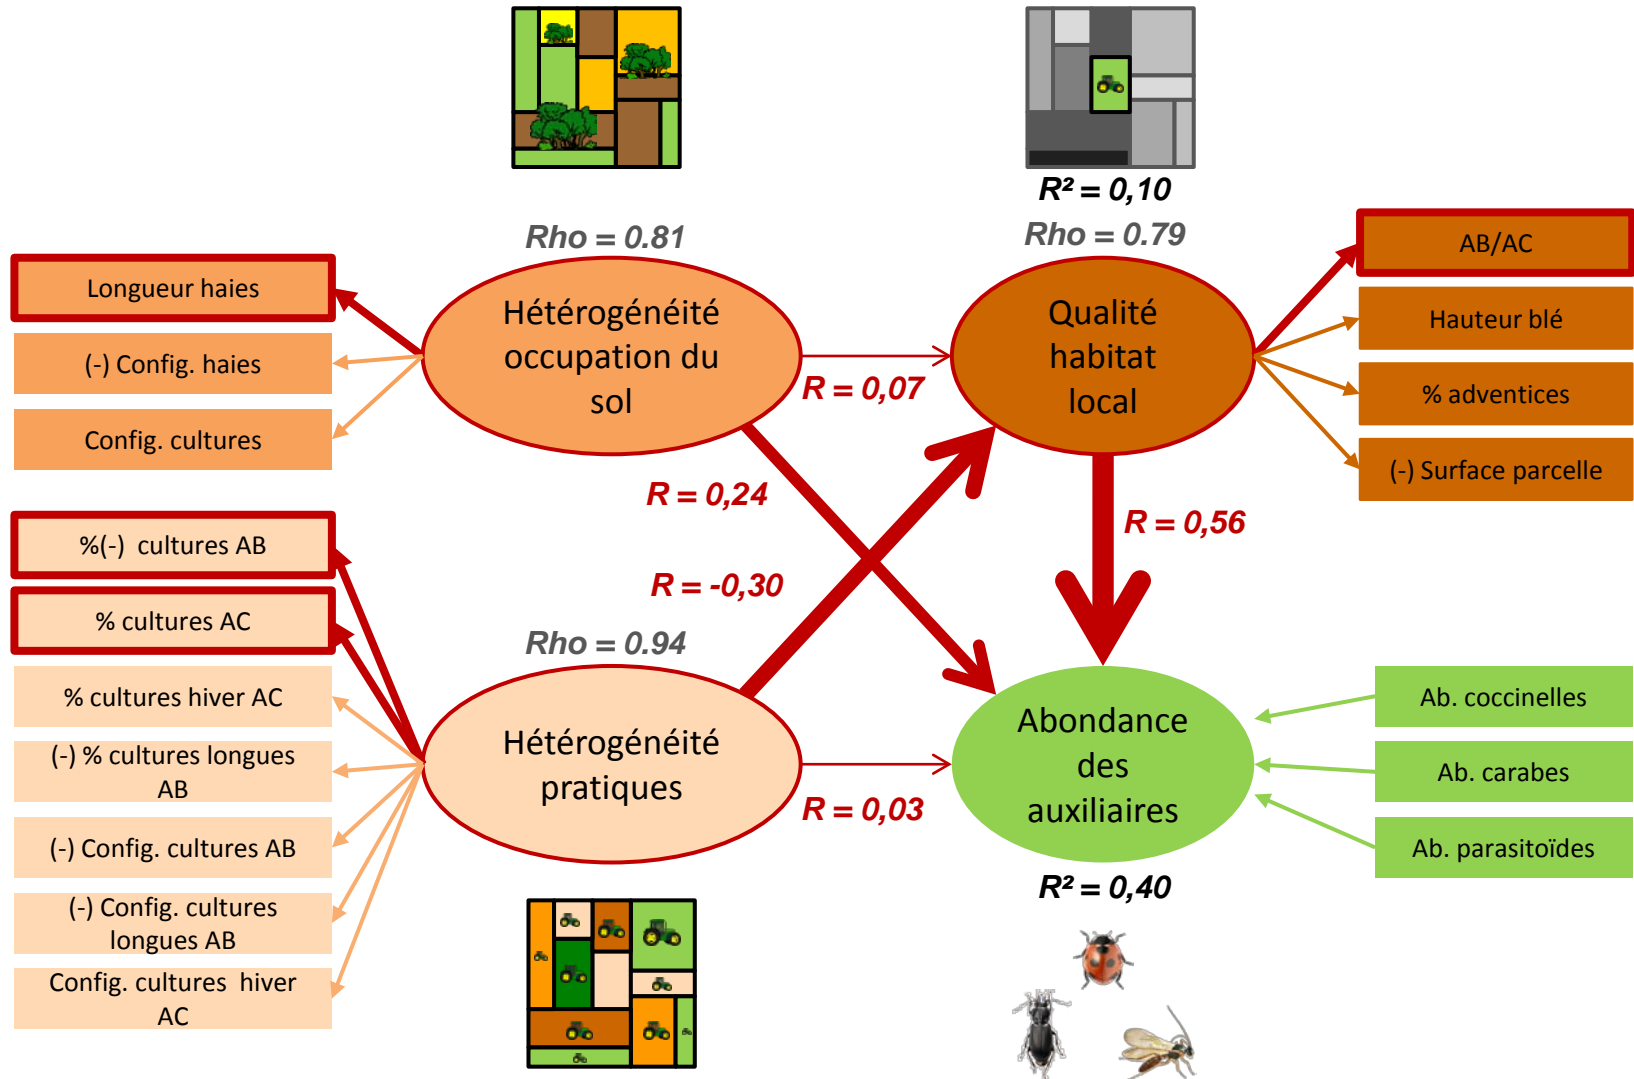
R² = 0,10

Rho = 0.81

Rho = 0.79

Longueur haies

(-) Config. haies

Config. cultures

Hétérogénéité occupation du sol

R = 0,07

Qualité habitat local

AB/AC

Hauteur blé

% adventices

(-) Surface parcelle

R = 0,24

R = 0,56

%(-) cultures AB

% cultures AC

R = -0,30

Rho = 0.94

% cultures hiver AC

(-) % cultures longues AB

(-) Config. cultures AB

(-) Config. cultures longues AB

Config. cultures hiver AC

Hétérogénéité pratiques

R = 0,03

Abondance des auxiliaires

Ab. coccinelles

Ab. carabes

Ab. parasitoïdes

R² = 0,40